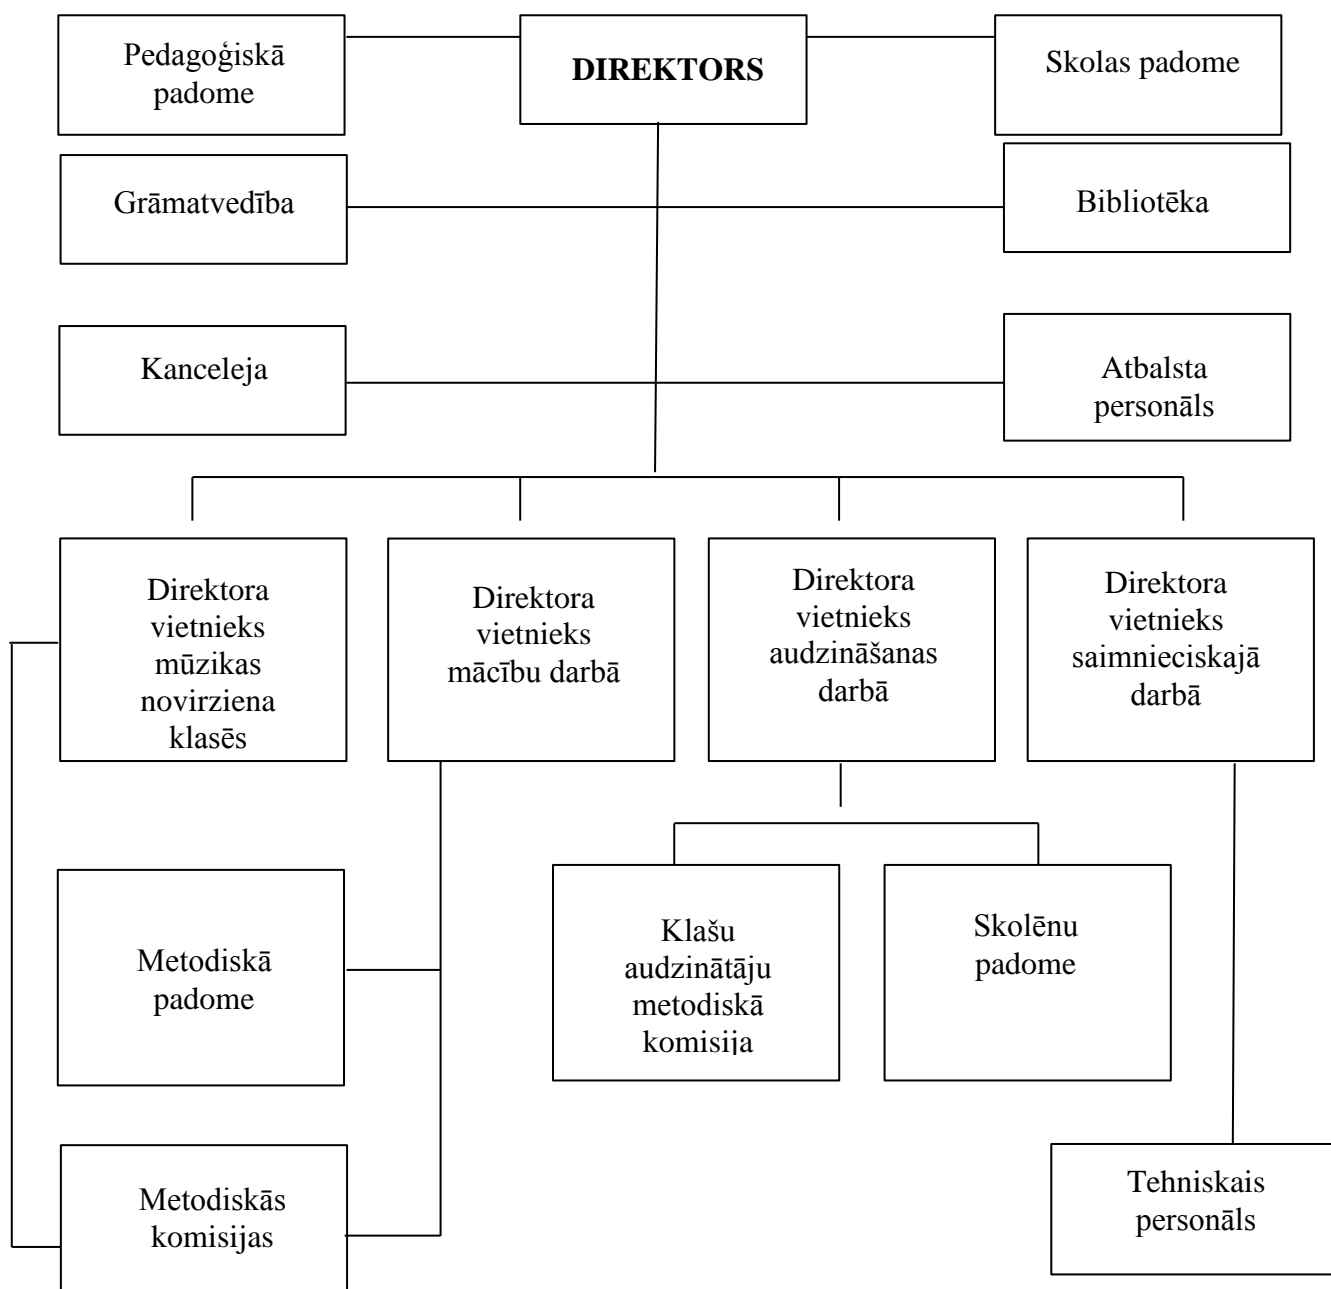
Pedagoģiskā padome

DIREKTORS

Skolas padome

Grāmatvedība

Bibliotēka

Kanceleja

Atbalsta personāls

Direktora vietnieks mūzikas novirziena klasēs

Direktora vietnieks mācību darbā

Direktora vietnieks audzināšanas darbā

Direktora vietnieks saimnieciskajā darbā

Metodiskā padome

Klašu audzinātāju metodiskā komisija

Skolēnu padome

Metodiskās komisijas

Tehniskais personāls